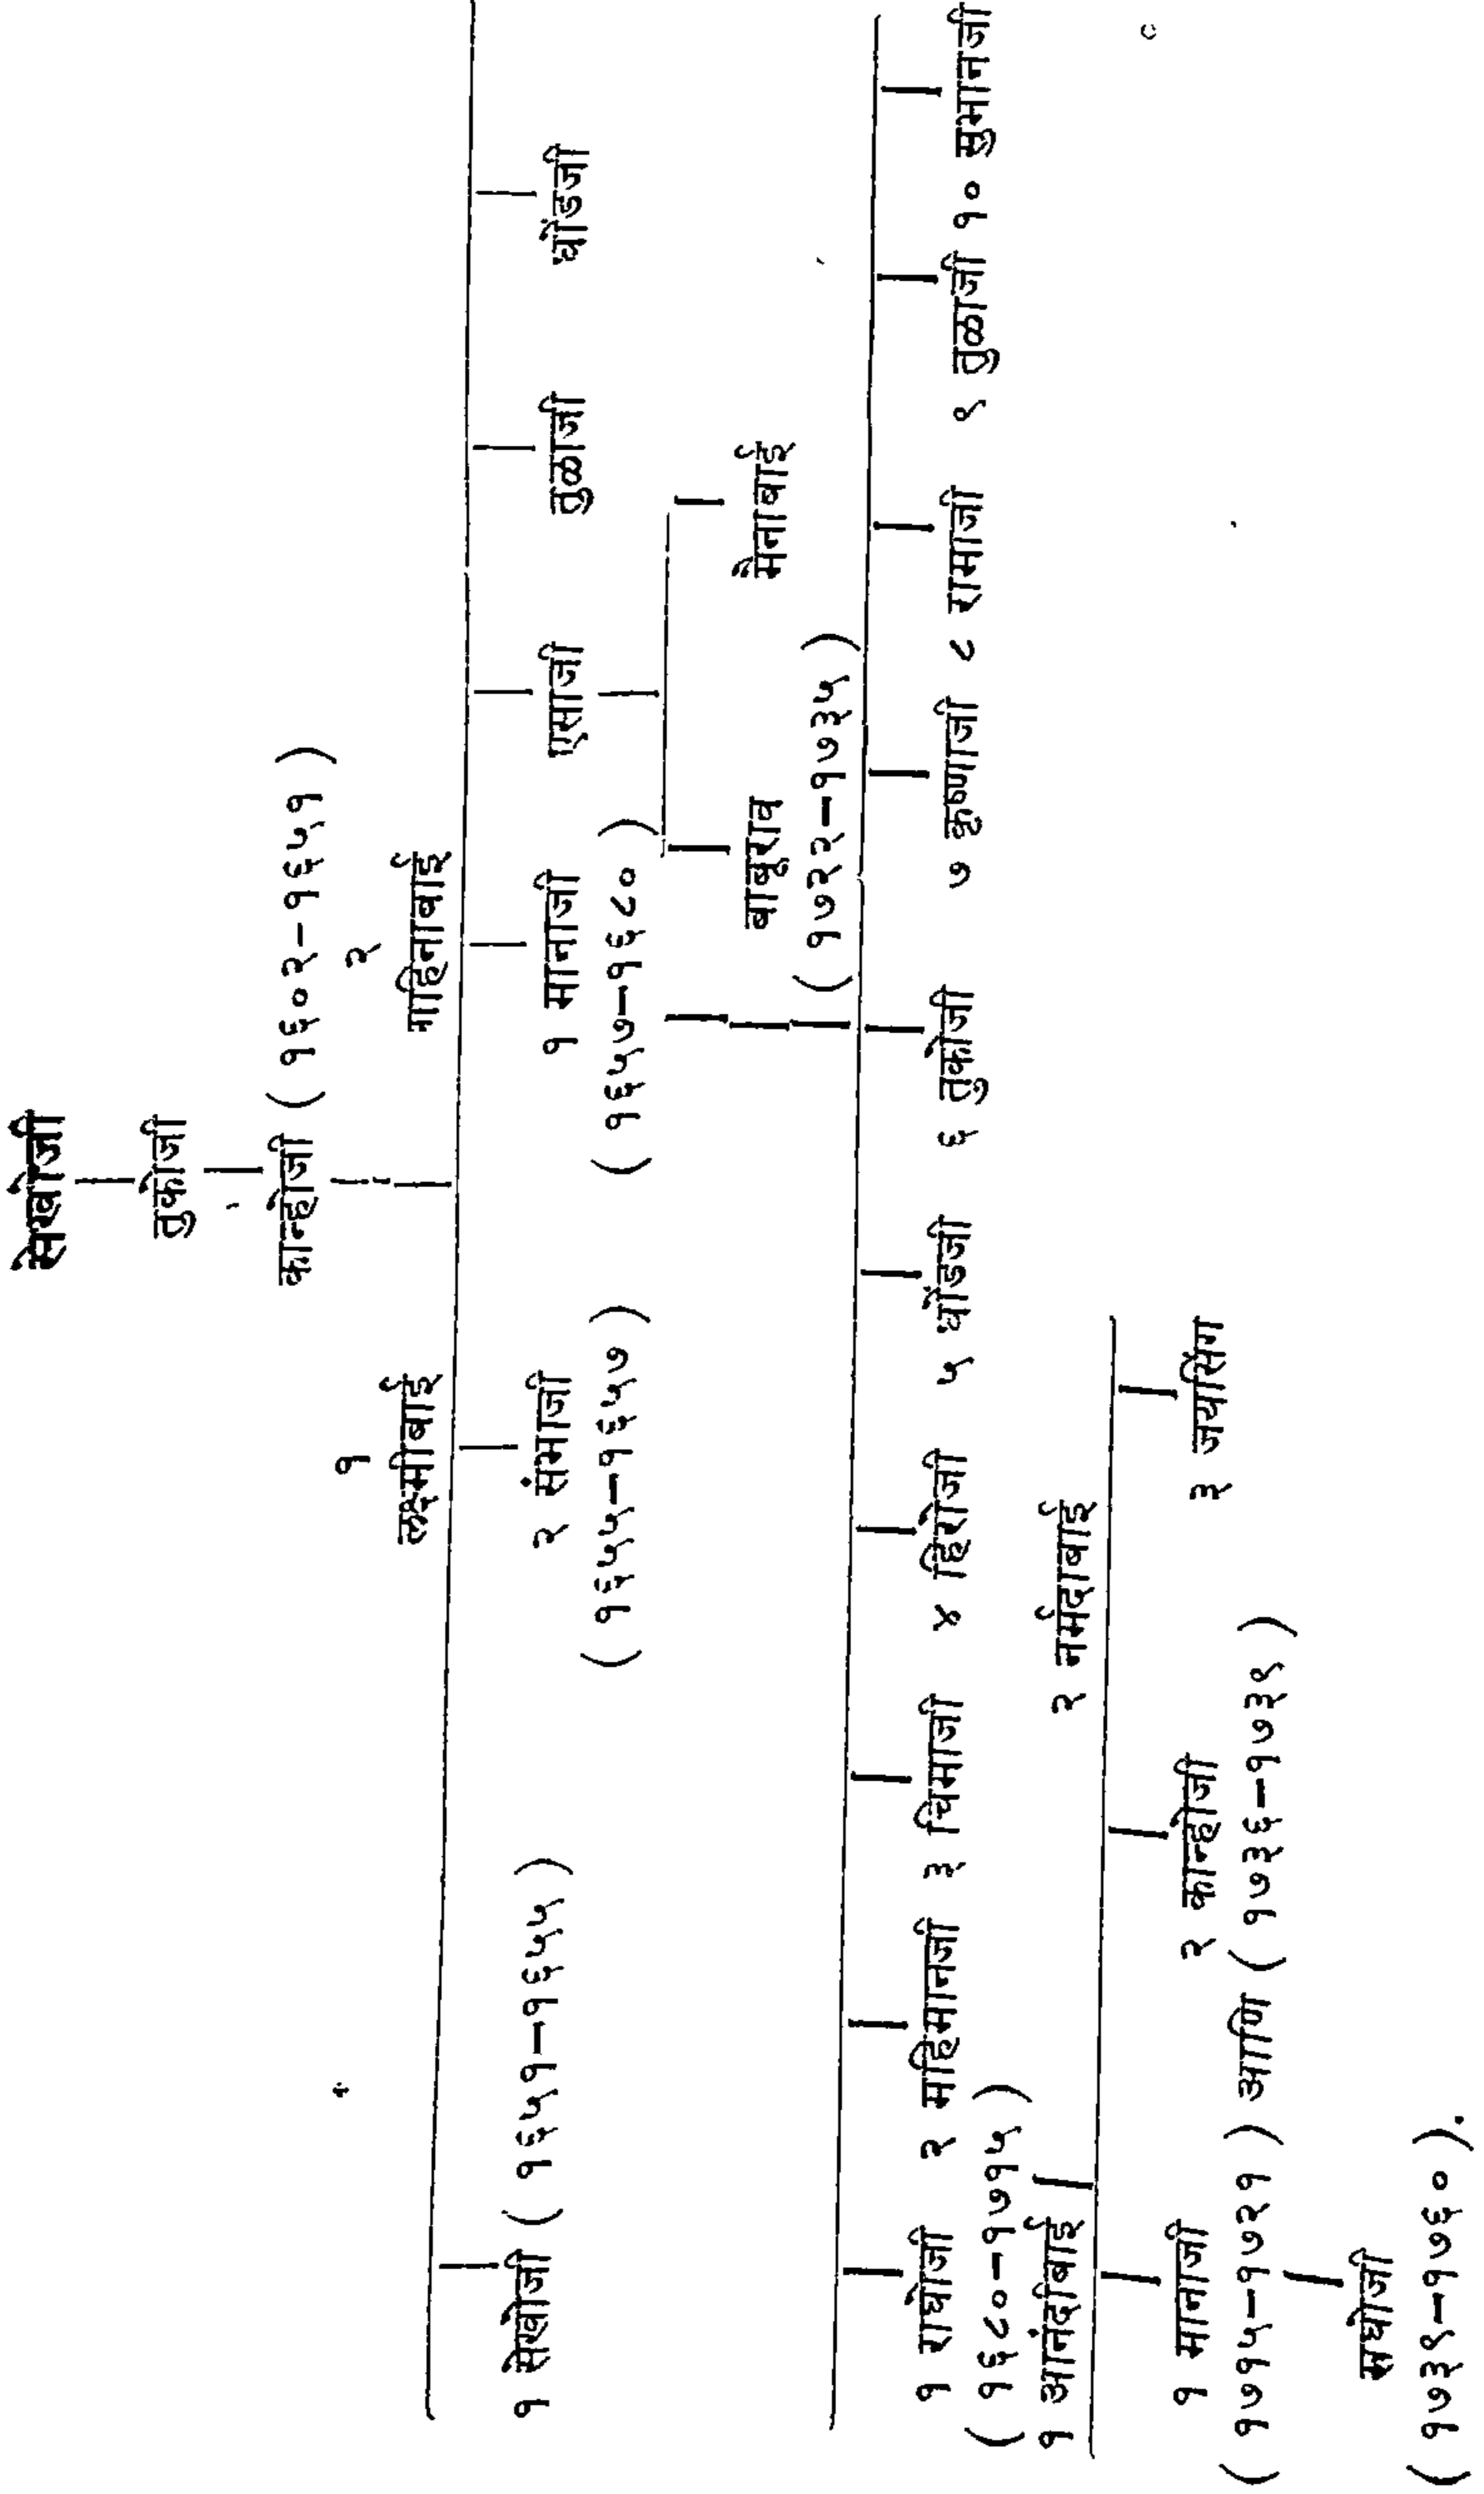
सेखोजी
तुकोजी
कान्होजी ( १६०२-१६५१ )
१ लक्ष्मीबाई
२ गाहिनाबाई
१ सेखोजी ( १६५१-१६५५ )
२ संभाजी ( १६५५-१६५७ )
१ मानाजी ( १६५७-१६८० )
एसाजी
तुकाजी
धोंडजी
बाबूराव ( १७३२-१७३५ )
मैनाबाई
१ राघोजी ( १६८०-१७१५ )
२ महिमानजी
३ चिमाजी
४ हिरोजी
५ धोंडजी
६ तुकोजी
७ कृष्णाजी
८ रामाजी
९ तुकाजी
१० सुमानजी
१ आनंदीबाई
२ नर्मदाबाई
१ मानाजी ( १७१५-१७२१ ) आणि
२ कान्होजी ( १७३६-१७३९ )
३ जयसिंग
सखोजी ( १७३९-१७६० ).